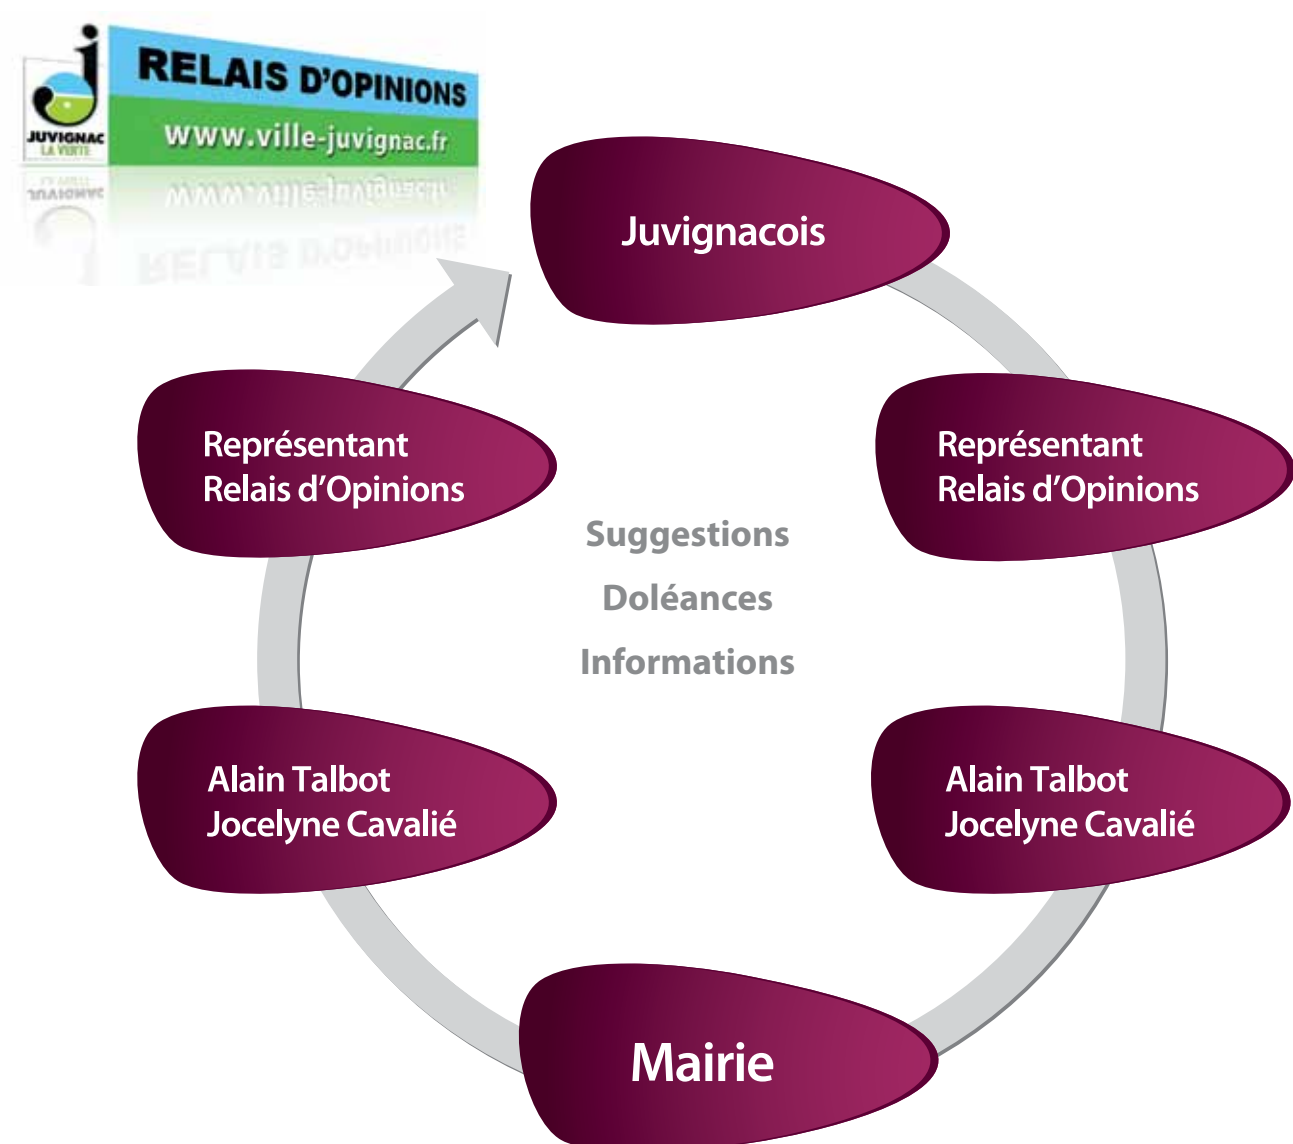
JUVIGNAC
LA VERTE

RELAIS D'OPINIONS
www.ville-juvignac.fr

Juvignacois

Représentant Relais d'Opinions

Alain Talbot Jocelyne Cavalié

Mairie

Alain Talbot Jocelyne Cavalié

Représentant Relais d'Opinions

Suggestions
Doléances
Informations